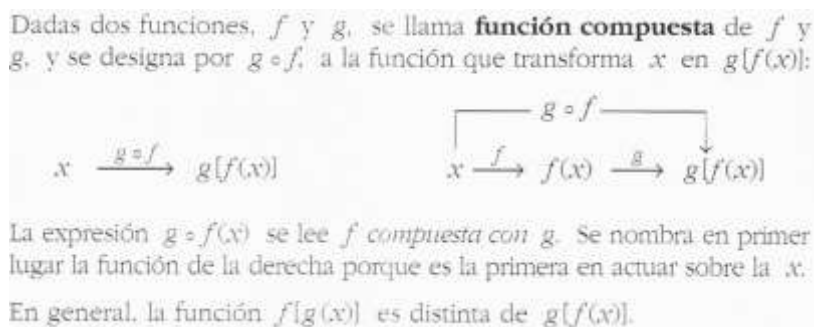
Dadas dos funciones, $f$ y $g$, se llama **función compuesta** de $f$ y $g$, y se designa por $g \circ f$, a la función que transforma $x$ en $g[f(x)]$:

$x \xrightarrow{g \circ f} g[f(x)]$

$g \circ f$

$x \xrightarrow{f} f(x) \xrightarrow{g} g[f(x)]$

La expresión $g \circ f(x)$ se lee $f$ *compuesta con* $g$. Se nombra en primer lugar la función de la derecha porque es la primera en actuar sobre la $x$.

En general, la función $f[g(x)]$ es distinta de $g[f(x)]$.